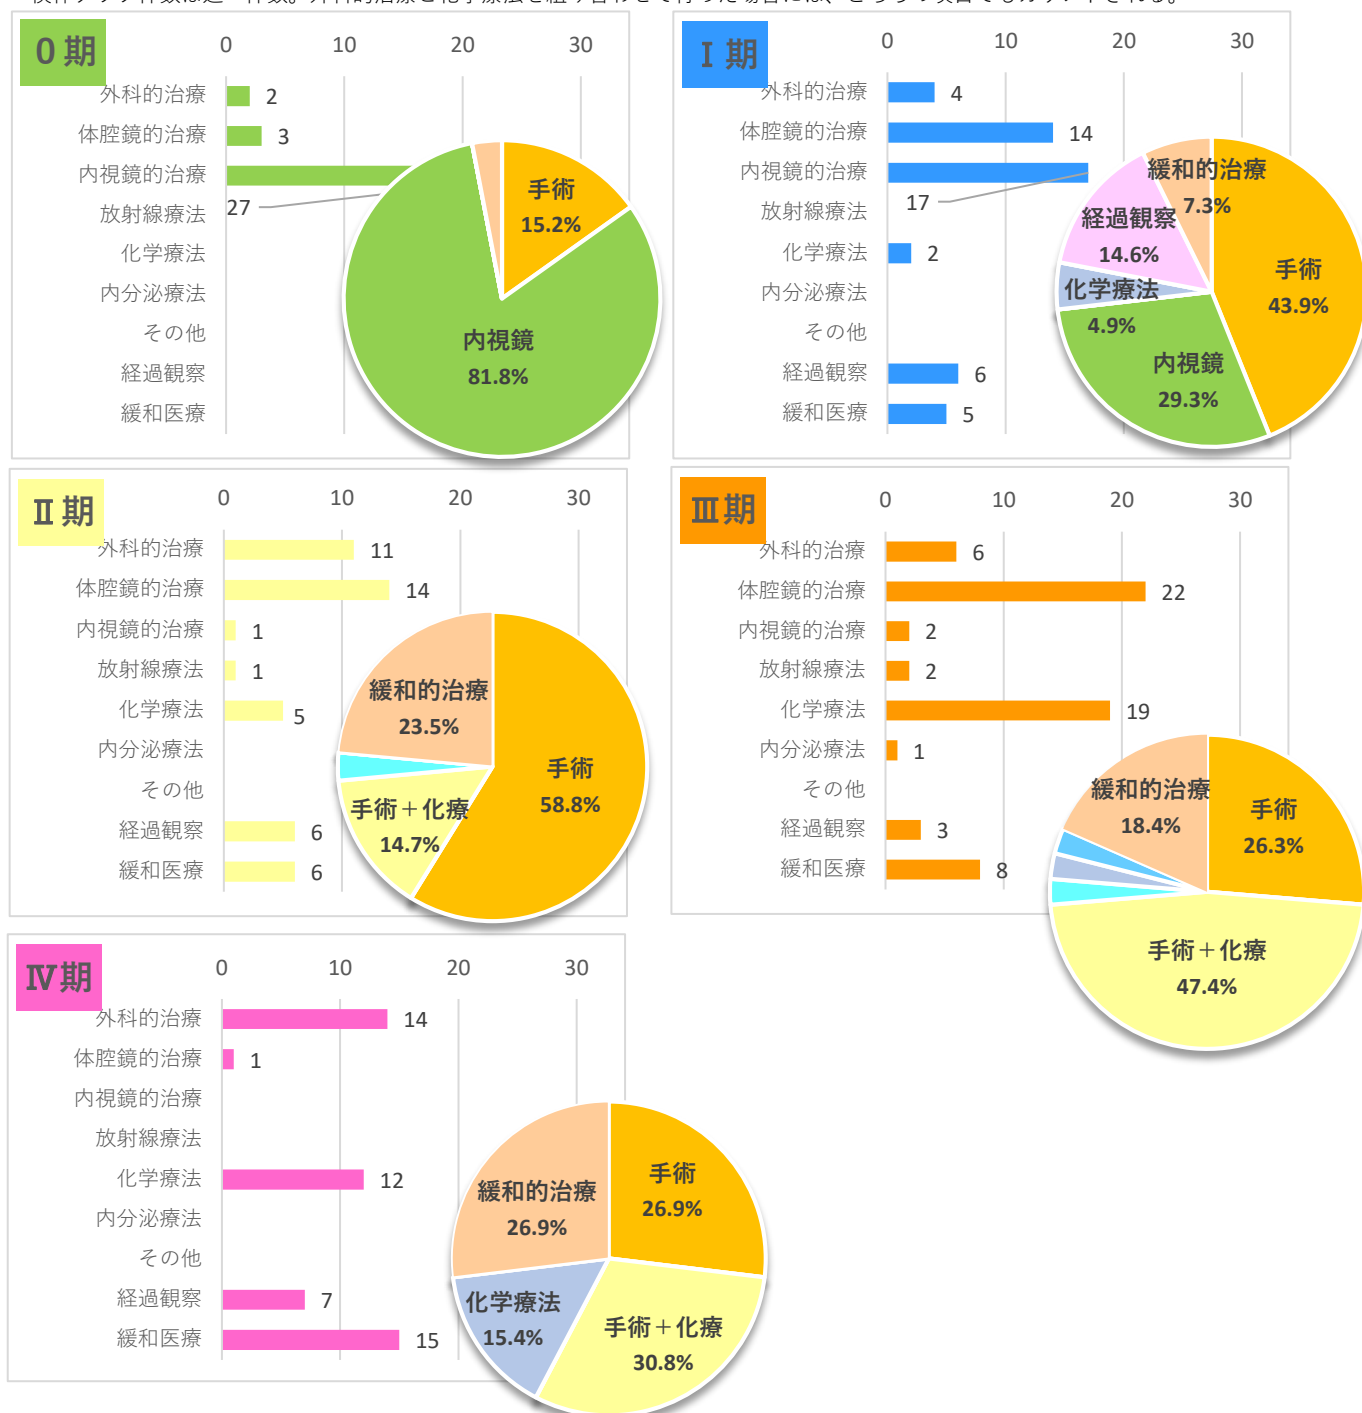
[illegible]

0期

| | 0 | 10 | 20 | 30 |
|---|---|---|---|---|
| 外科的治療 | 2 | | | |
| 体腔鏡的治療 | 3 | | | |
| 内視鏡的治療 | 27 | | | |
| 放射線療法 | | | | |
| 化学療法 | | | | |
| 内分泌療法 | | | | |
| その他 | | | | |
| 経過観察 | | | | |
| 緩和医療 | | | | |

手術 15.2%
内視鏡 81.8%

Ⅰ期

| | 0 | 10 | 20 | 30 |
|---|---|---|---|---|
| 外科的治療 | 4 | | | |
| 体腔鏡的治療 | 14 | | | |
| 内視鏡的治療 | 17 | | | |
| 放射線療法 | | | | |
| 化学療法 | 2 | | | |
| 内分泌療法 | | | | |
| その他 | | | | |
| 経過観察 | 6 | | | |
| 緩和医療 | 5 | | | |

緩和的治療 7.3%
経過観察 14.6%
化学療法 4.9%
手術 43.9%
内視鏡 29.3%

Ⅱ期

| | 0 | 10 | 20 | 30 |
|---|---|---|---|---|
| 外科的治療 | 11 | | | |
| 体腔鏡的治療 | 14 | | | |
| 内視鏡的治療 | 1 | | | |
| 放射線療法 | 1 | | | |
| 化学療法 | 5 | | | |
| 内分泌療法 | | | | |
| その他 | | | | |
| 経過観察 | 6 | | | |
| 緩和医療 | 6 | | | |

緩和的治療 23.5%
手術 58.8%
手術＋化療 14.7%

Ⅲ期

| | 0 | 10 | 20 | 30 |
|---|---|---|---|---|
| 外科的治療 | 6 | | | |
| 体腔鏡的治療 | 22 | | | |
| 内視鏡的治療 | 2 | | | |
| 放射線療法 | 2 | | | |
| 化学療法 | 19 | | | |
| 内分泌療法 | 1 | | | |
| その他 | | | | |
| 経過観察 | 3 | | | |
| 緩和医療 | 8 | | | |

緩和的治療 18.4%
手術 26.3%
手術＋化療 47.4%

Ⅳ期

| | 0 | 10 | 20 | 30 |
|---|---|---|---|---|
| 外科的治療 | 14 | | | |
| 体腔鏡的治療 | 1 | | | |
| 内視鏡的治療 | | | | |
| 放射線療法 | | | | |
| 化学療法 | 12 | | | |
| 内分泌療法 | | | | |
| その他 | | | | |
| 経過観察 | 7 | | | |
| 緩和医療 | 15 | | | |

緩和的治療 26.9%
手術 26.9%
化学療法 15.4%
手術＋化療 30.8%